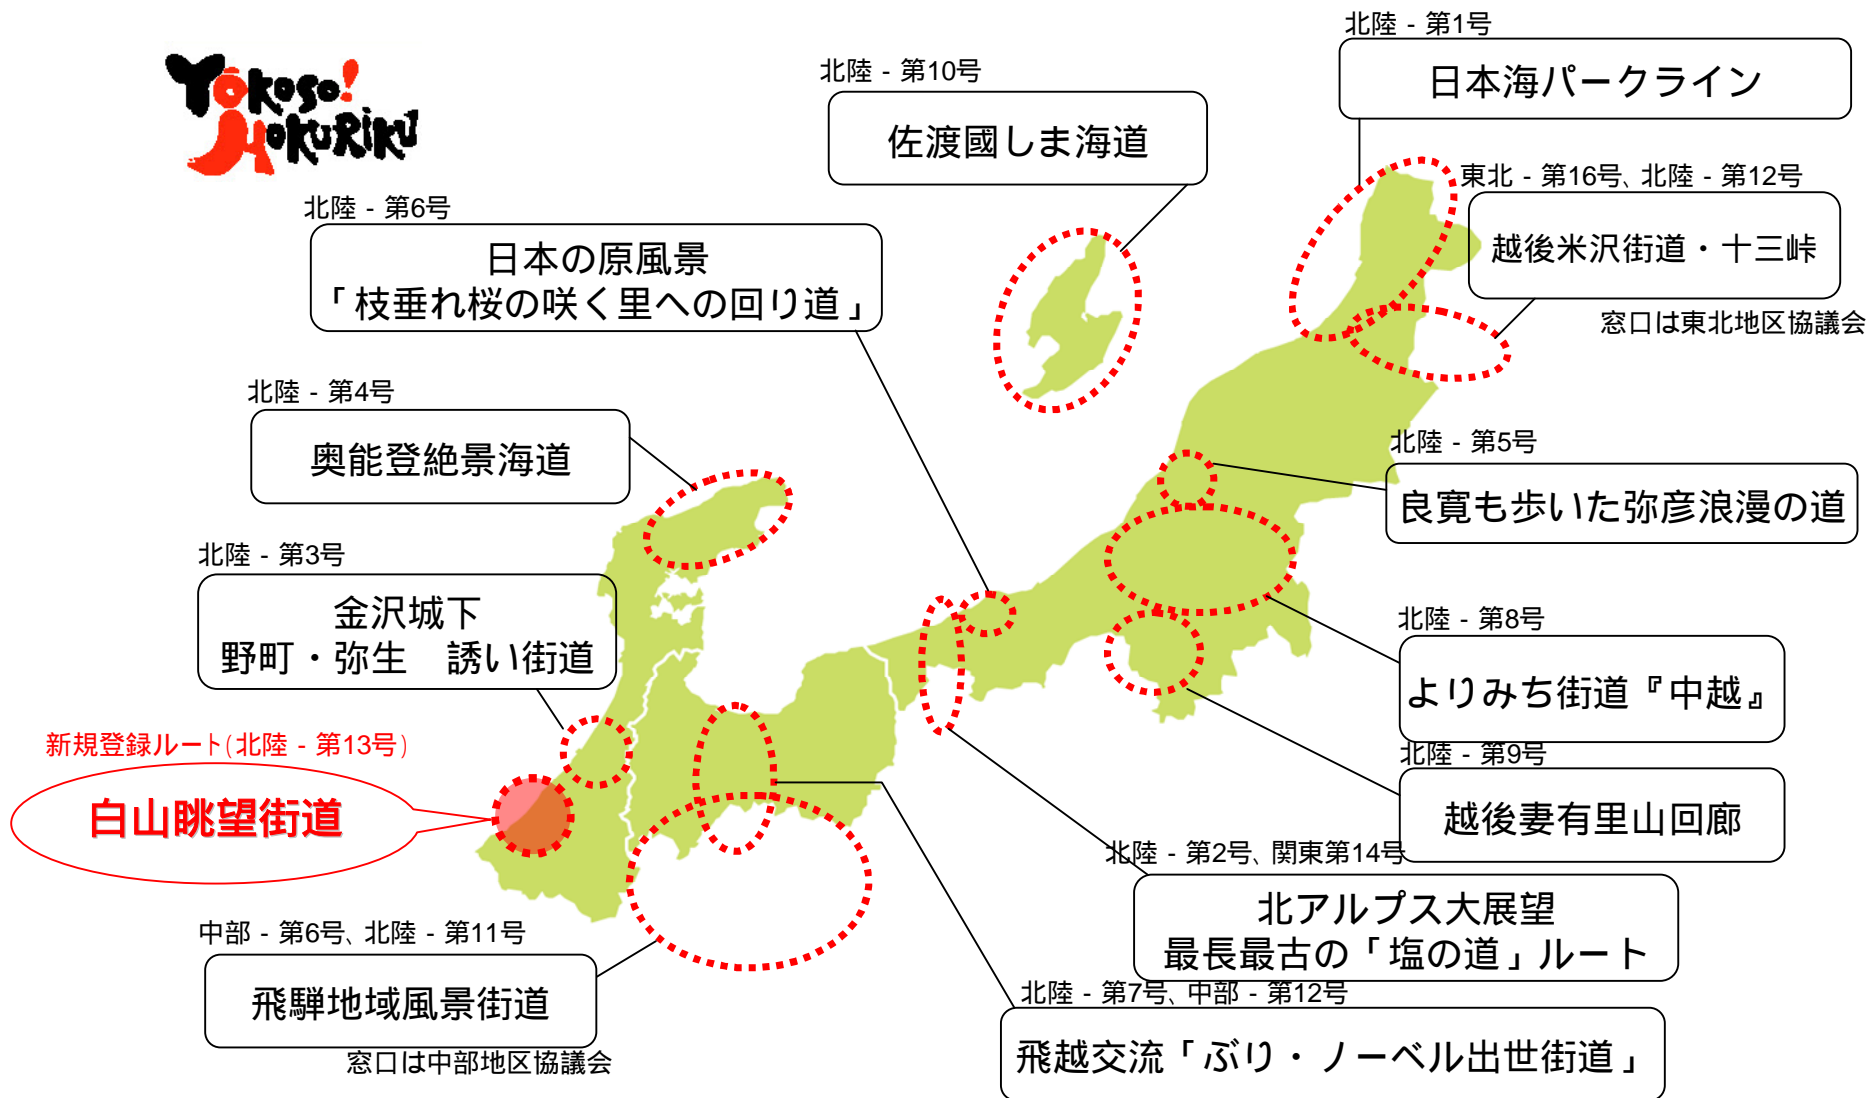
Yokoso! Hokuriku

北陸 - 第10号
佐渡國しま海道

北陸 - 第1号
日本海パークライン

東北 - 第16号、北陸 - 第12号
越後米沢街道・十三峠
窓口は東北地区協議会

北陸 - 第6号
日本の原風景
「枝垂れ桜の咲く里への回り道」

北陸 - 第4号
奥能登絶景海道

北陸 - 第5号
良寛も歩いた弥彦浪漫の道

北陸 - 第3号
金沢城下
野町・弥生　誘い街道

北陸 - 第8号
よりみち街道『中越』

新規登録ルート(北陸 - 第13号)
白山眺望街道

北陸 - 第9号
越後妻有里山回廊

北陸 - 第2号、関東第14号
北アルプス大展望
最長最古の「塩の道」ルート

中部 - 第6号、北陸 - 第11号
飛騨地域風景街道
窓口は中部地区協議会

北陸 - 第7号、中部 - 第12号
飛越交流「ぶり・ノーベル出世街道」